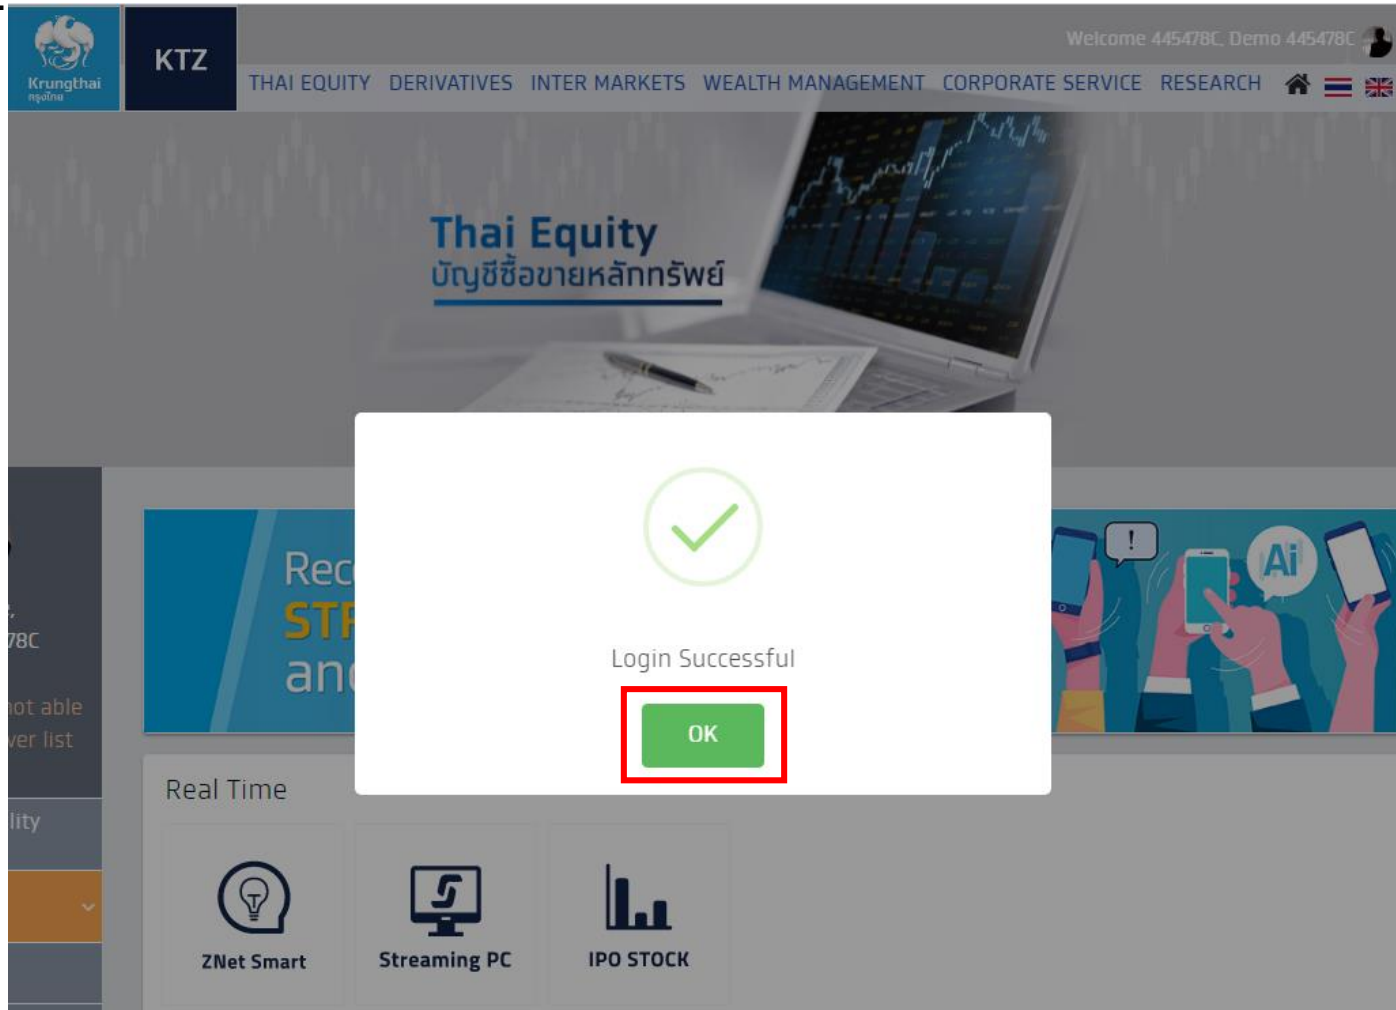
Krungthai
กรุงไทย

KTZ

Welcome 445478C, Demo 445478C

THAI EQUITY DERIVATIVES INTER MARKETS WEALTH MANAGEMENT CORPORATE SERVICE RESEARCH

Thai Equity
บัญชีซื้อขายหลักทรัพย์

78C

not able
ver list

lity

Rec
STR
an

Ai

Login Successful

OK

Real Time

ZNet Smart

Streaming PC

IPO STOCK